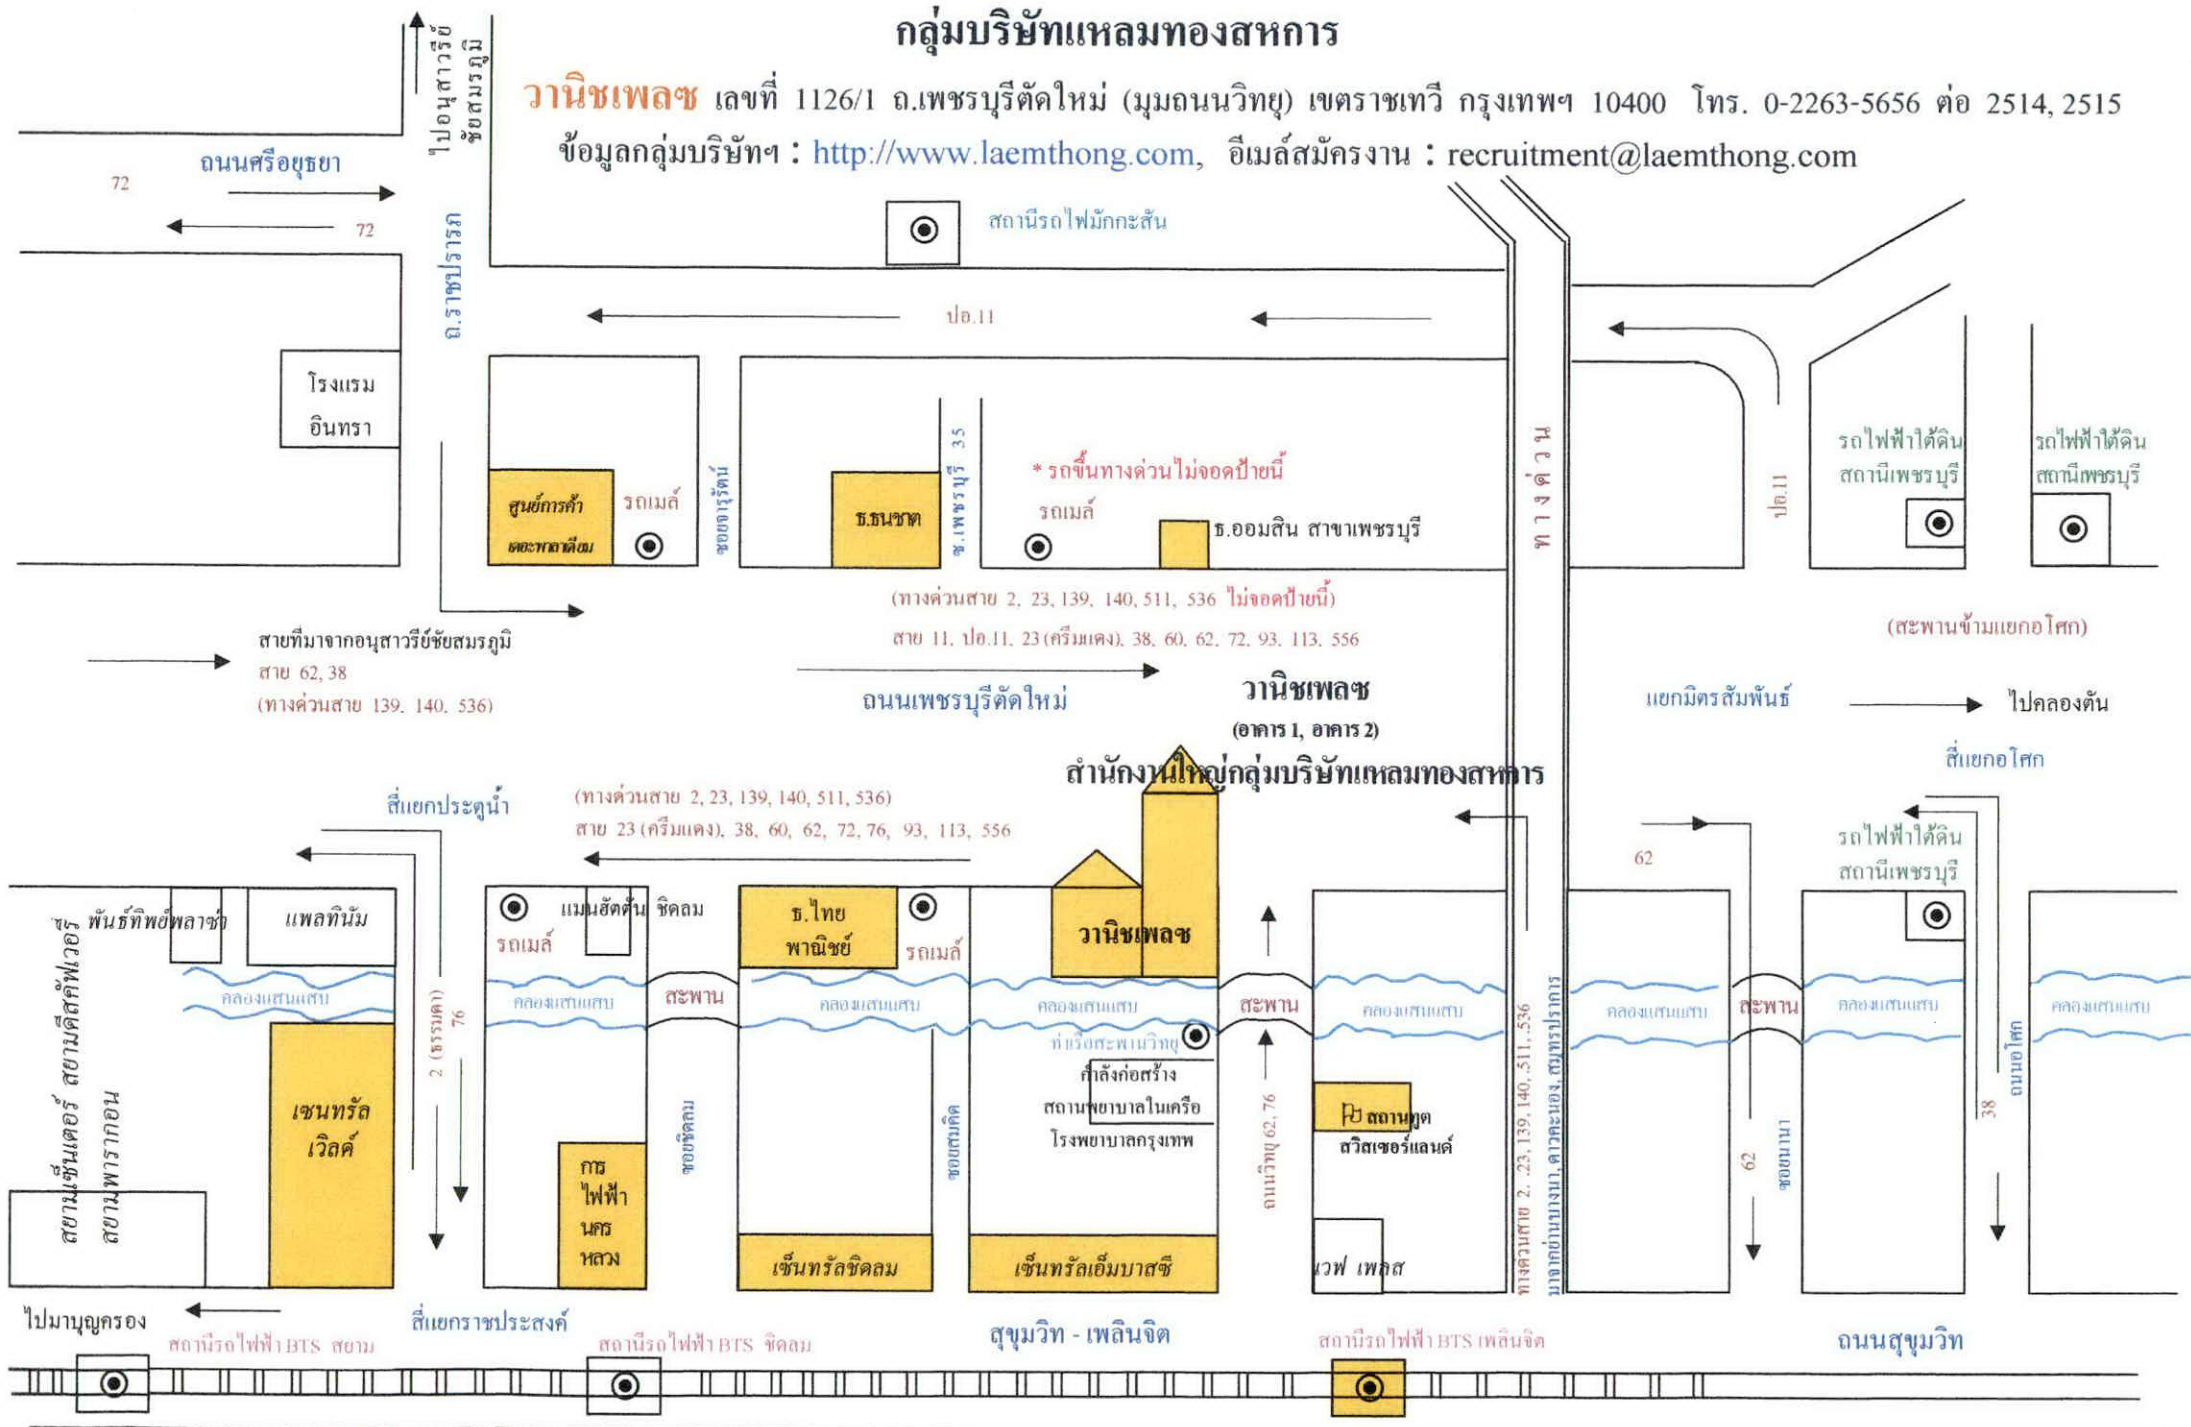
กลุ่มบริษัทแหลมทองสหการ

วานิชเพลซ เลขที่ 1126/1 ถ.เพชรบุรีตัดใหม่ (มุมถนนวิทยุ) เขตราชเทวี กรุงเทพฯ 10400 โทร. 0-2263-5656 ต่อ 2514, 2515

ข้อมูลกลุ่มบริษัทฯ : http://www.laemthong.com, อีเมล์สมัครงาน : recruitment@laemthong.com

ไปอนุสาวรีย์ชัยสมรภูมิ

ถนนศรีอยุธยา

72

72

ถ.ราชปรารภ

สถานีรถไฟมักกะสัน

ปอ.11

โรงแรม อินทรา

ศูนย์การค้าเดอะพาลาเดียม

รถเมล์

ซอยจารุรัตน์

ธ.ธนชาต

ซ.เพชรบุรี 35

* รถขึ้นทางด่วนไม่จอดป้ายนี้

รถเมล์

ธ.ออมสิน สาขาเพชรบุรี

ทางด่วน

ปอ.11

รถไฟฟ้าใต้ดิน สถานีเพชรบุรี

รถไฟฟ้าใต้ดิน สถานีเพชรบุรี

(ทางด่วนสาย 2, 23, 139, 140, 511, 536 ไม่จอดป้ายนี้)

สาย 11, ปอ.11, 23 (ครีมแดง), 38, 60, 62, 72, 93, 113, 556

(สะพานข้ามแยกอโศก)

สายที่มาจากอนุสาวรีย์ชัยสมรภูมิ

สาย 62, 38

(ทางด่วนสาย 139, 140, 536)

ถนนเพชรบุรีตัดใหม่

วานิชเพลซ

(อาคาร 1, อาคาร 2)

แยกมิตรสัมพันธ์

ไปคลองตัน

สำนักงานใหญ่กลุ่มบริษัทแหลมทองสหการ

สี่แยกอโศก

สี่แยกประตูน้ำ

(ทางด่วนสาย 2, 23, 139, 140, 511, 536)

สาย 23 (ครีมแดง), 38, 60, 62, 72, 76, 93, 113, 556

62

รถไฟฟ้าใต้ดิน สถานีเพชรบุรี

ซ.พันธ์ทิพย์พลาซ่า

แพลทินัม

แมนฮัตตัน ชิดลม

รถเมล์

ธ.ไทยพาณิชย์

รถเมล์

วานิชเพลซ

คลองแสนแสบ

สะพาน

คลองแสนแสบ

คลองแสนแสบ

คลองแสนแสบ

สะพาน

คลองแสนแสบ

คลองแสนแสบ

สะพาน

คลองแสนแสบ

คลองแสนแสบ

ท่าเรือสะพานวิทยุ

กำลังก่อสร้าง สถานพยาบาลในเครือ โรงพยาบาลกรุงเทพ

สถานทูตสวิสเซอร์แลนด์

2 (ธรรมดา) 76

สยามเซ็นเตอร์ สยามดิสคัฟเวอรี่

สยามพารากอน

เซนทรัลเวิลด์

การไฟฟ้านครหลวง

ซอยชิดลม

ซอยสมคิด

ถนนวิทยุ 62, 76

ทางด่วนสาย 2, 23, 139, 140, 511, 536

บางกะปิ-บางนา, ดาวคะนอง, สมุทรปราการ

62

ซอยนานา

38

ถนนอโศก

เซ็นทรัลชิดลม

เซ็นทรัลเอ็มบาสซี

เวฟ เพลส

ไปมาบุญครอง

สถานีรถไฟฟ้า BTS สยาม

สี่แยกราชประสงค์

สถานีรถไฟฟ้า BTS ชิดลม

สุขุมวิท - เพลินจิต

สถานีรถไฟฟ้า BTS เพลินจิต

ถนนสุขุมวิท